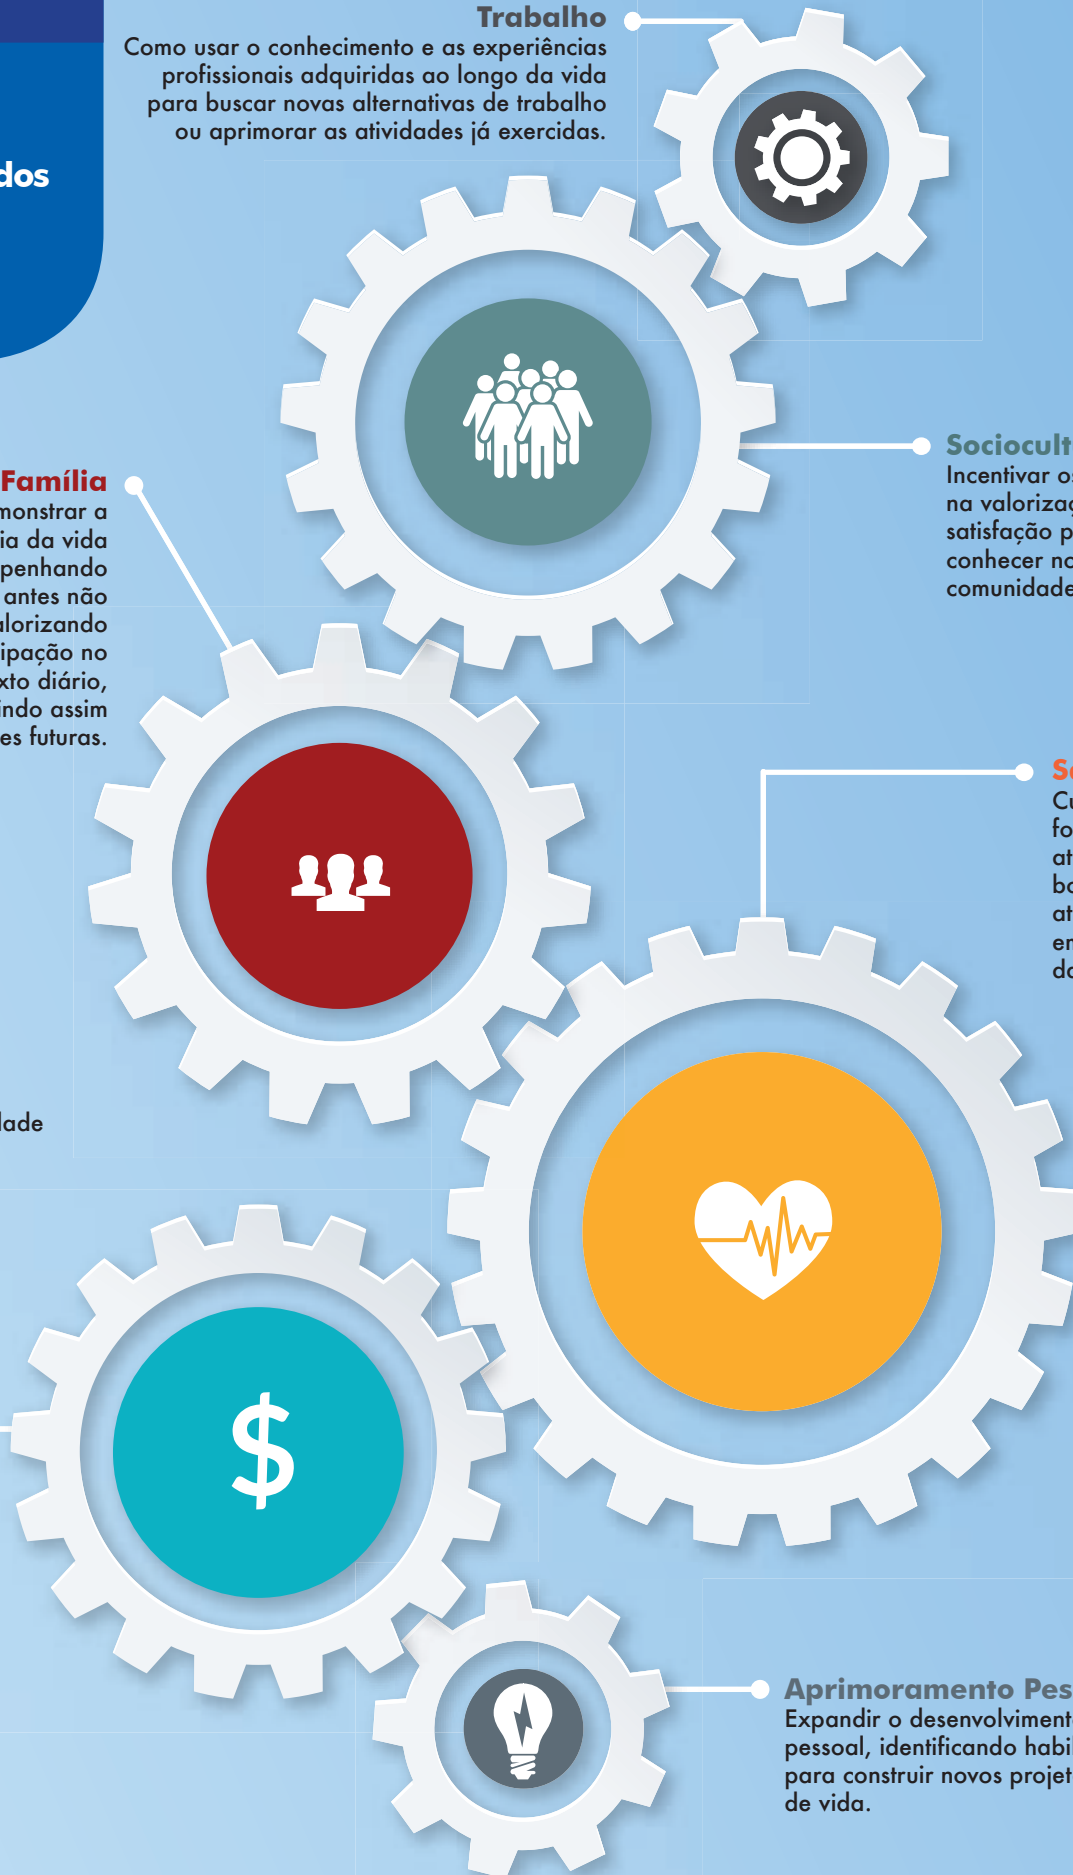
dos

Trabalho
Como usar o conhecimento e as experiências profissionais adquiridas ao longo da vida para buscar novas alternativas de trabalho ou aprimorar as atividades já exercidas.

Sociocult
Incentivar o na valoriza satisfação p conhecer no comunidade

Família
monstrar a ia da vida penhando antes não lorizando ipação no xto diário, indo assim es futuras.

Sa
Cu fo at bo at en da

lade

$

Aprimoramento Pes
Expandir o desenvolviment pessoal, identificando habi para construir novos projet de vida.